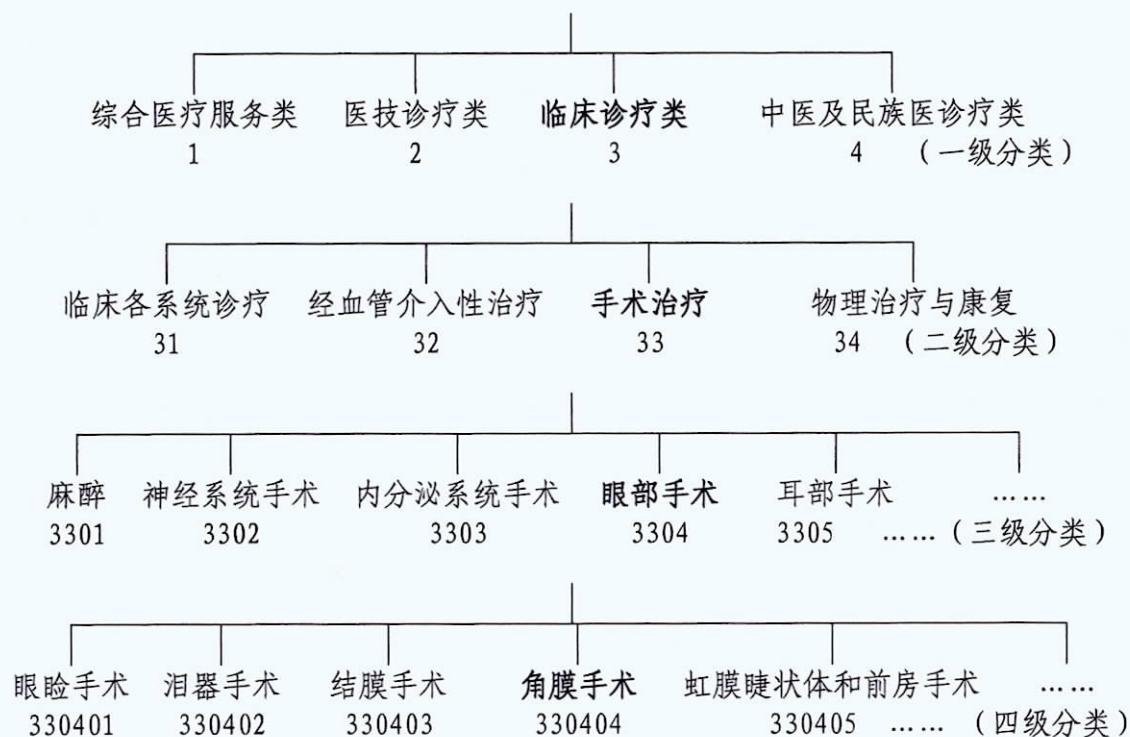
综合医疗服务类 1
医技诊疗类 2
临床诊疗类 3
中医及民族医诊疗类 4 （一级分类）

临床各系统诊疗 31
经血管介入性治疗 32
手术治疗 33
物理治疗与康复 34 （二级分类）

麻醉 3301
神经系统手术 3302
内分泌系统手术 3303
眼部手术 3304
耳部手术 3305
…… …… （三级分类）

眼睑手术 330401
泪器手术 330402
结膜手术 330403
角膜手术 330404
虹膜睫状体和前房手术 330405
…… …… （四级分类）